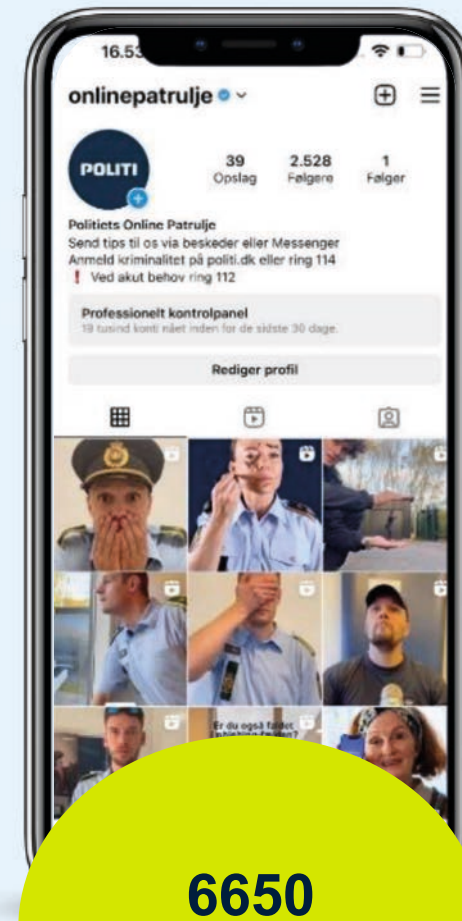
16.53

onlinepatrulje

POLITI

39 Opslag

2.528 Følgere

1 Følger

Politiets Online Patrulje
Send tips til os via beskeder eller Messenger
Anmeld kriminalitet på politi.dk eller ring 114
❗ Ved akut behov ring 112

Professionelt kontrolpanel
19 tusind konti nået inden for de sidste 30 dage.

Rediger profil

Er du også faldet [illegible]

6650